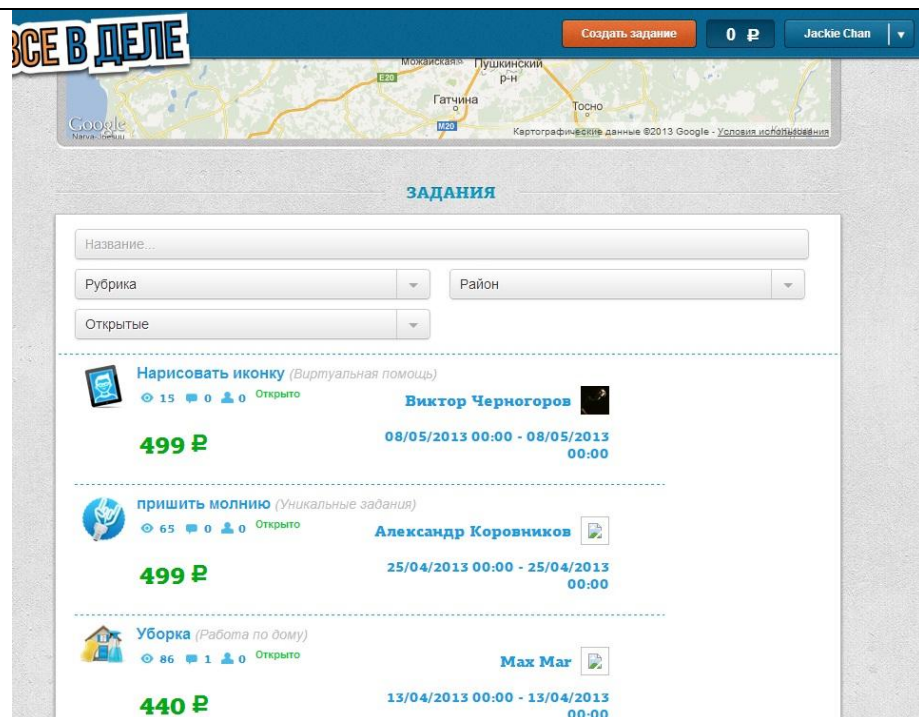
ВСЕ В ДЕЛЕ

Создать задание
0 ₽
Jackie Chan

Можайский Пушкинский р-н
E20
Гатчина
Тосно
M20
Google
Картографические данные ©2013 Google - Условия использования

ЗАДАНИЯ

Название...
Рубрика
Район
Открытые

Нарисовать иконку (Виртуальная помощь)
15 0 0 Открыто
Виктор Черногоров
499 ₽
08/05/2013 00:00 - 08/05/2013 00:00

пришить молнию (Уникальные задания)
65 0 0 Открыто
Александр Коровников
499 ₽
25/04/2013 00:00 - 25/04/2013 00:00

Уборка (Работа по дому)
86 1 0 Открыто
Max Mar
440 ₽
13/04/2013 00:00 - 13/04/2013 00:00